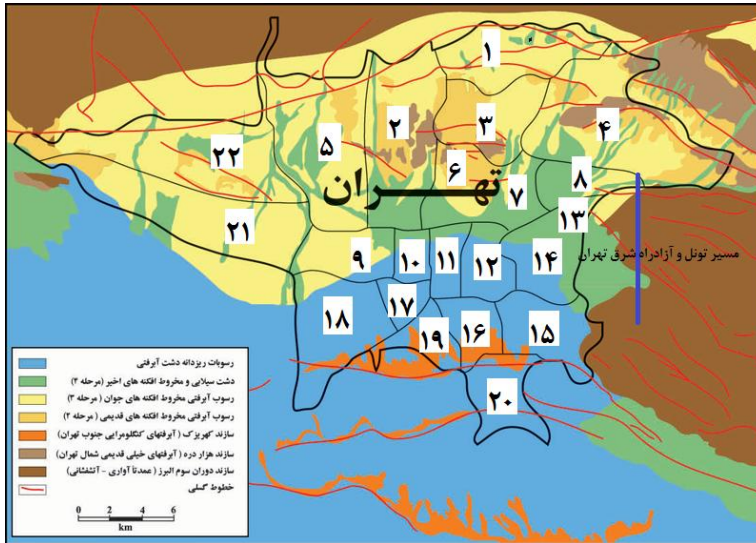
۱
۲
۳
۴
۵
۶
۷
۸
۲۲
۲۱
تهران
۹
۱۰
۱۱
۱۲
۱۳
۱۴
مسیر تونل و آزادراه شرق تهران
۱۸
۱۷
۱۹
۱۶
۱۵
۲۰

رسوبات ریزدانه دشت آبرفتی
دشت سیلابی و مخروط افکنه های اخیر (مرحله ۴)
رسوب آبرفتی مخروط افکنه های جوان (مرحله ۳)
رسوب آبرفتی مخروط افکنه های قدیمی (مرحله ۲)
سازند کهریزک (آبرفتهای کنگلومرایی جنوب تهران)
سازند هزار دره (آبرفتهای خیلی قدیمی شمال تهران)
سازند دوران سوم البرز (عمدتاً آواری - آتشفشانی)
خطوط گسلی

0 2 4 6
km